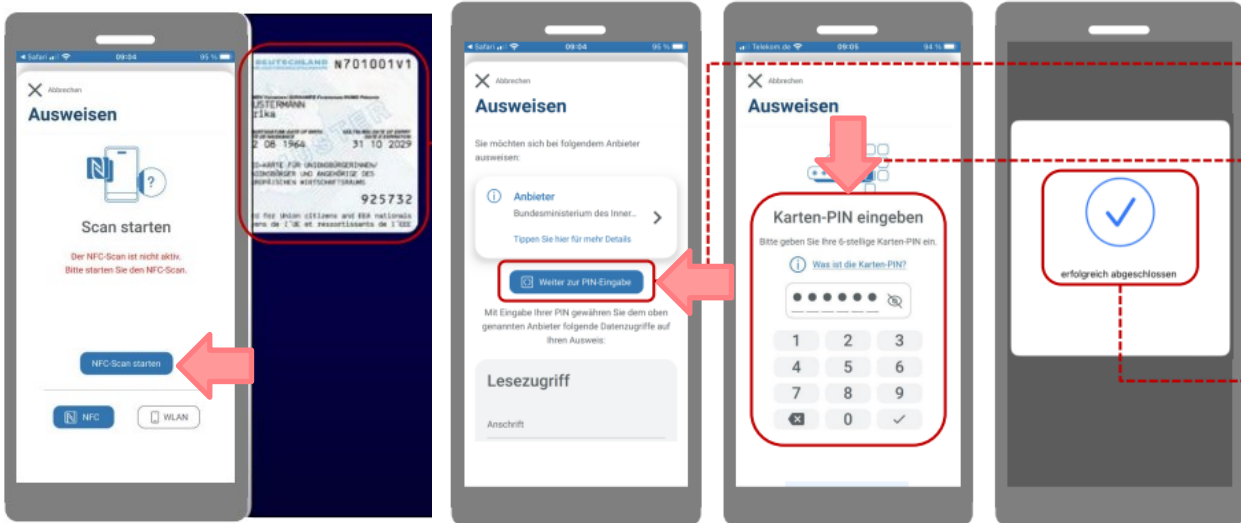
Safari 09:04 95 %

Abbrechen

Ausweisen

Scan starten

Der NFC-Scan ist nicht aktiv.
Bitte starten Sie den NFC-Scan.

NFC-Scan starten

NFC

WLAN

DEUTSCHLAND N701001V1

USTERMANN
rika

2 08 1964 31 10 2029

ID-KARTE FÜR UNIONSBÜRGER/INNEN/
EINSBÜRGER UND ANGEHÖRIGE DES
ROPÄISCHEN WIRTSCHAFTSRAUMS

925732

for Union citizens and EEA nationals
ens de l'UE et ressortissants de l'EEE

Safari 09:04 95 %

Abbrechen

Ausweisen

Sie möchten sich bei folgendem Anbieter ausweisen:

Anbieter
Bundesministerium des Inner...

Tippen Sie hier für mehr Details

Weiter zur PIN-Eingabe

Mit Eingabe Ihrer PIN gewähren Sie dem oben genannten Anbieter folgende Datenzugriffe auf Ihren Ausweis:

Lesezugriff

Anschrift

Telekom.de 09:05 94 %

Abbrechen

Ausweisen

Karten-PIN eingeben

Bitte geben Sie Ihre 6-stellige Karten-PIN ein.

Was ist die Karten-PIN?

••••••

1 2 3
4 5 6
7 8 9
0

erfolgreich abgeschlossen